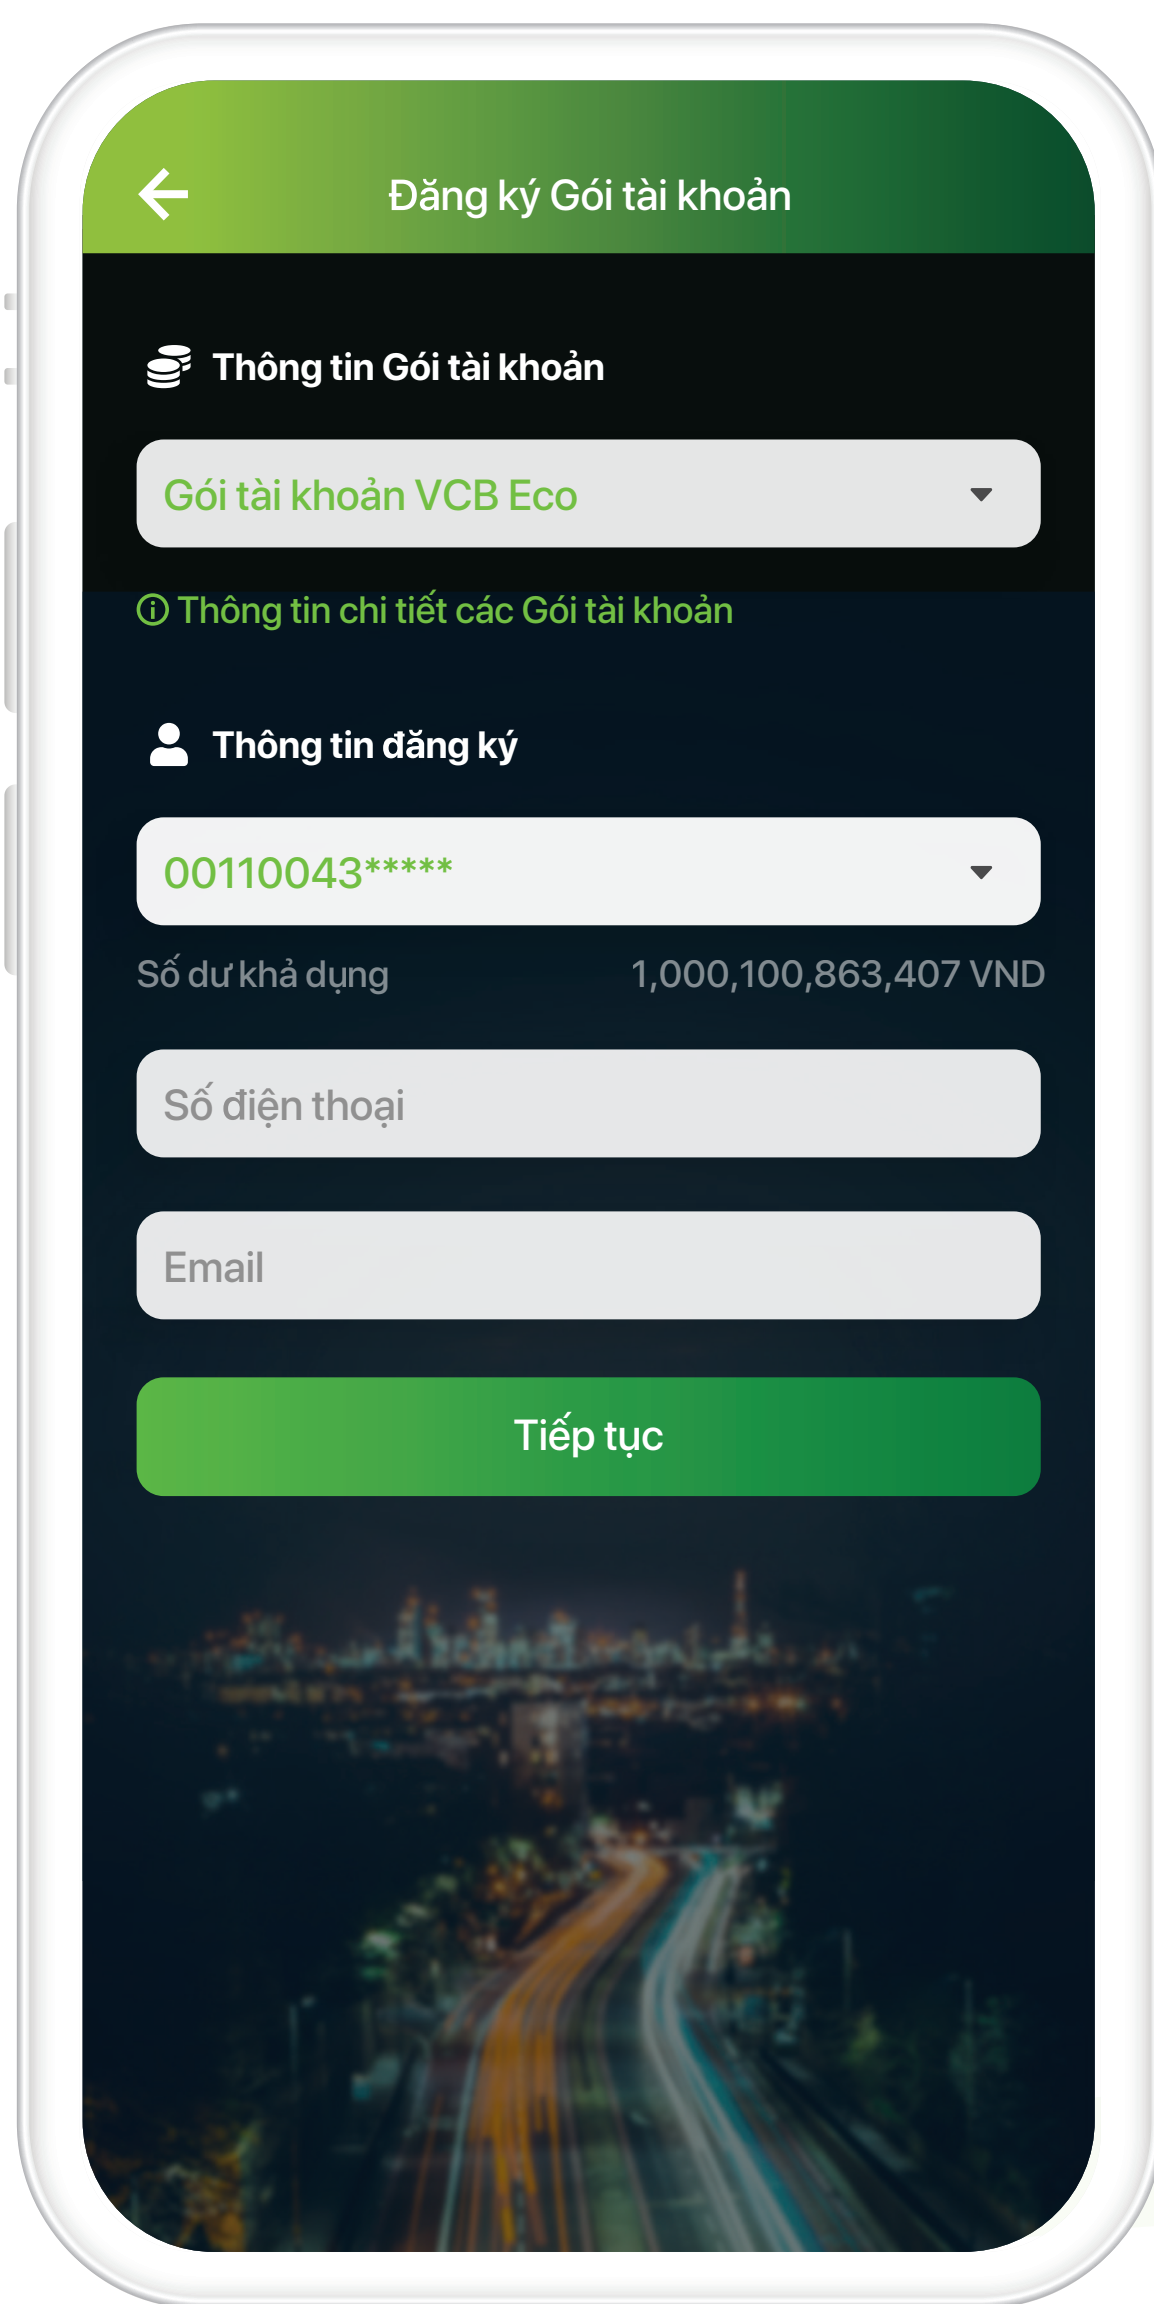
Đăng ký Gói tài khoản

Thông tin Gói tài khoản

Gói tài khoản VCB Eco

Thông tin chi tiết các Gói tài khoản

Thông tin đăng ký

00110043*****

Số dư khả dụng 1,000,100,863,407 VND

Số điện thoại

Email

Tiếp tục